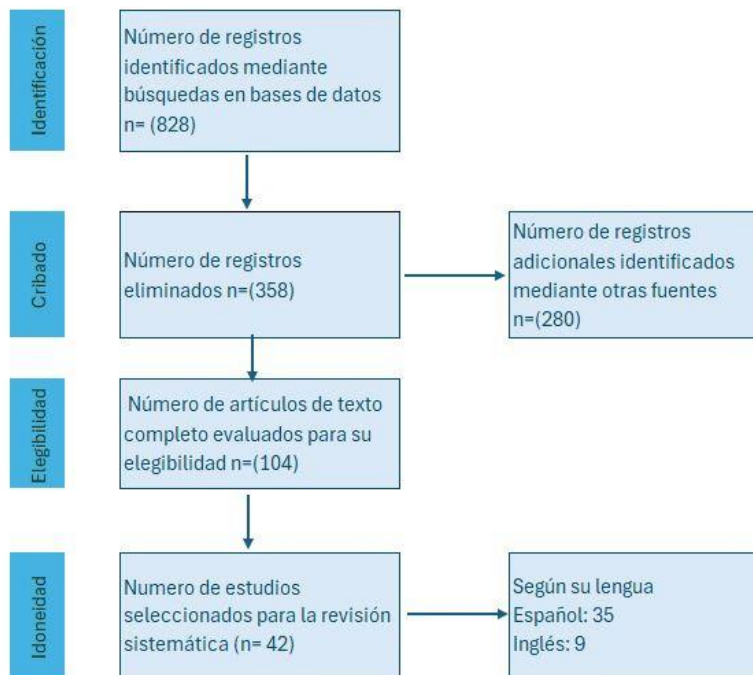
Identificación

Número de registros identificados mediante búsquedas en bases de datos n= (828)

Cribado

Número de registros eliminados n=(358)

Número de registros adicionales identificados mediante otras fuentes n=(280)

Elegibilidad

Número de artículos de texto completo evaluados para su elegibilidad n=(104)

Idoneidad

Numero de estudios seleccionados para la revisión sistemática (n= 42)

Según su lengua
Español: 35
Inglés: 9